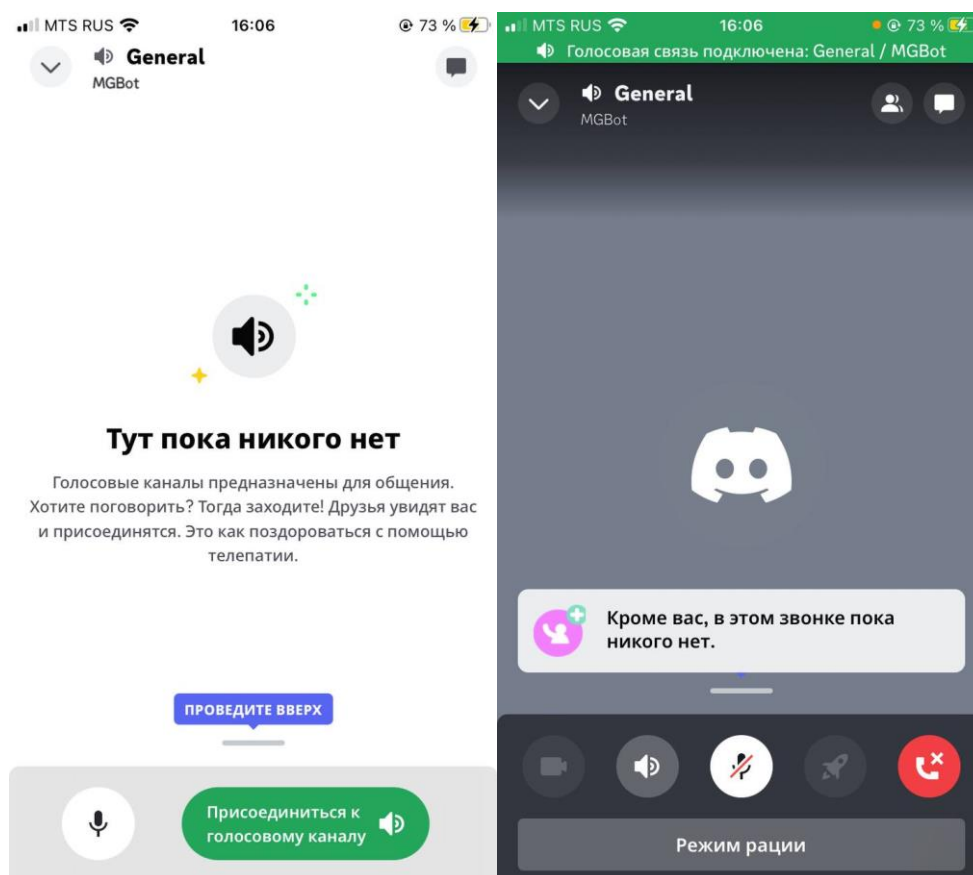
MTS RUS 16:06 73 %

General
MGBot

Тут пока никого нет

Голосовые каналы предназначены для общения. Хотите поговорить? Тогда заходите! Друзья увидят вас и присоединятся. Это как поздороваться с помощью телепатии.

ПРОВЕДИТЕ ВВЕРХ

Присоединиться к голосовому каналу

MTS RUS 16:06 73 %
Голосовая связь подключена: General / MGBot

General
MGBot

Кроме вас, в этом звонке пока никого нет.

Режим рации